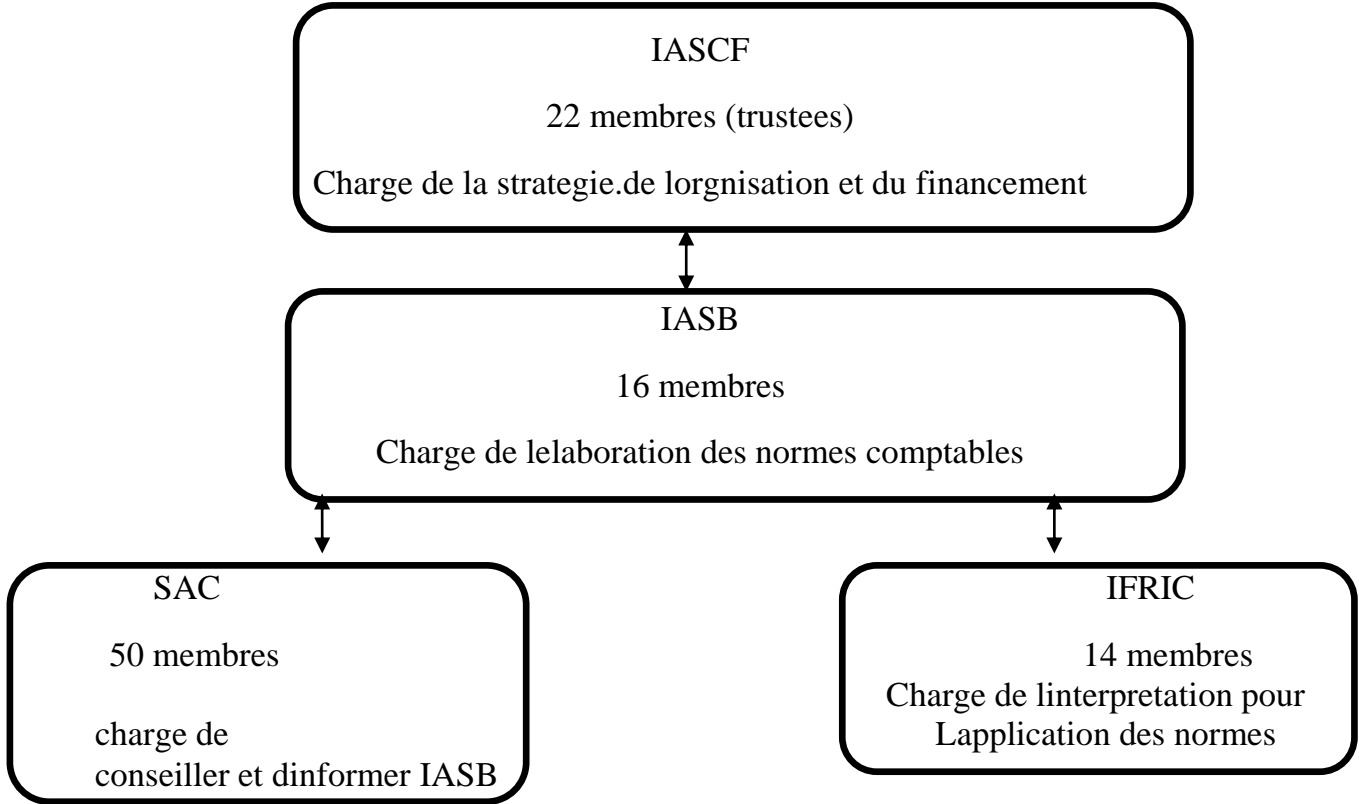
IASCF

22 membres (trustees)

Charge de la strategie.de lorgnisation et du financement

IASB

16 membres

Charge de lelaboration des normes comptables

SAC

50 membres

charge de conseiller et dinformer IASB

IFRIC

14 membres

Charge de linterpretation pour Lapplication des normes